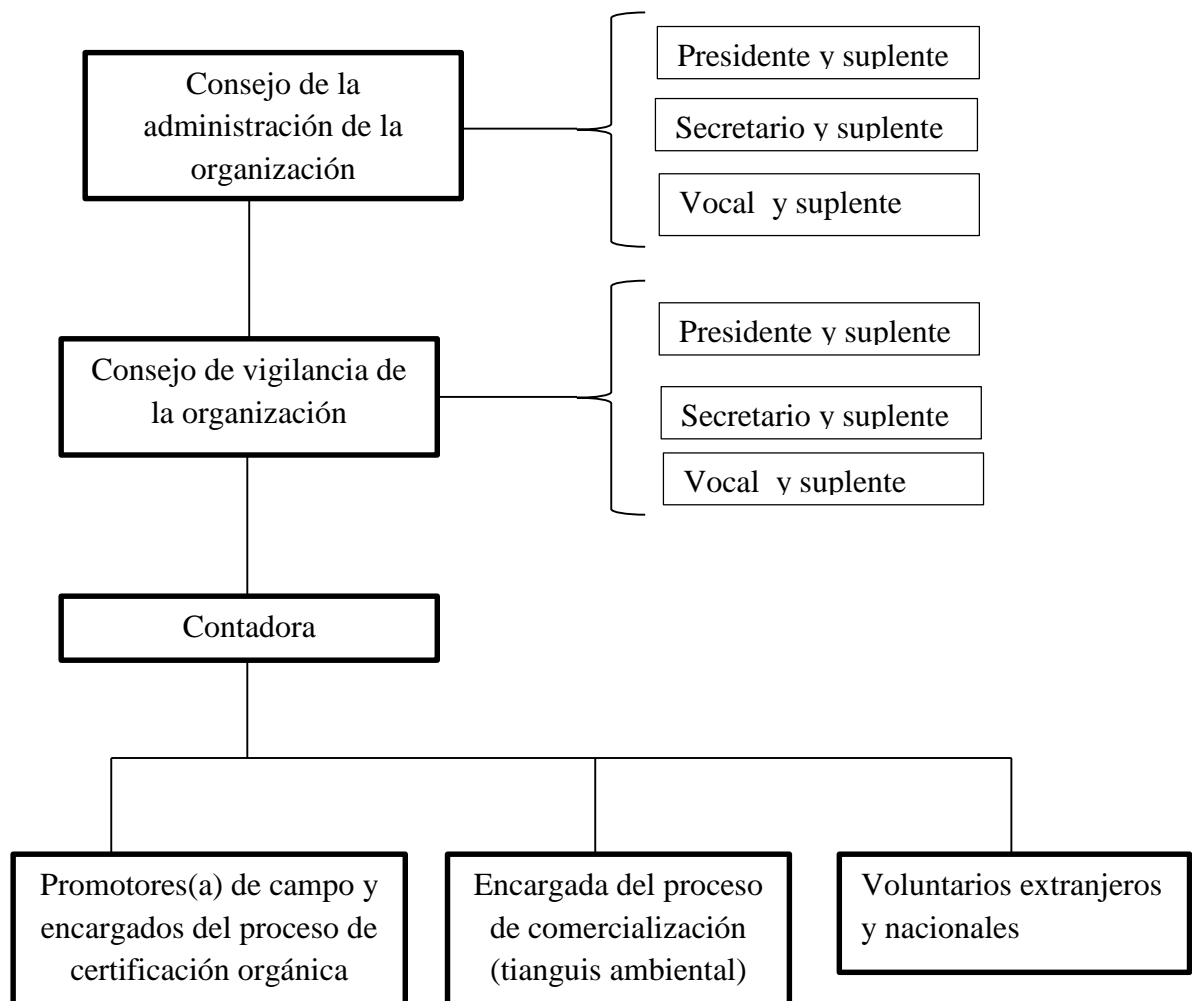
Consejo de la administración de la organización

Presidente y suplente

Secretario y suplente

Vocal y suplente

Consejo de vigilancia de la organización

Presidente y suplente

Secretario y suplente

Vocal y suplente

Contadora

Promotores(a) de campo y encargados del proceso de certificación orgánica

Encargada del proceso de comercialización (tianguis ambiental)

Voluntarios extranjeros y nacionales